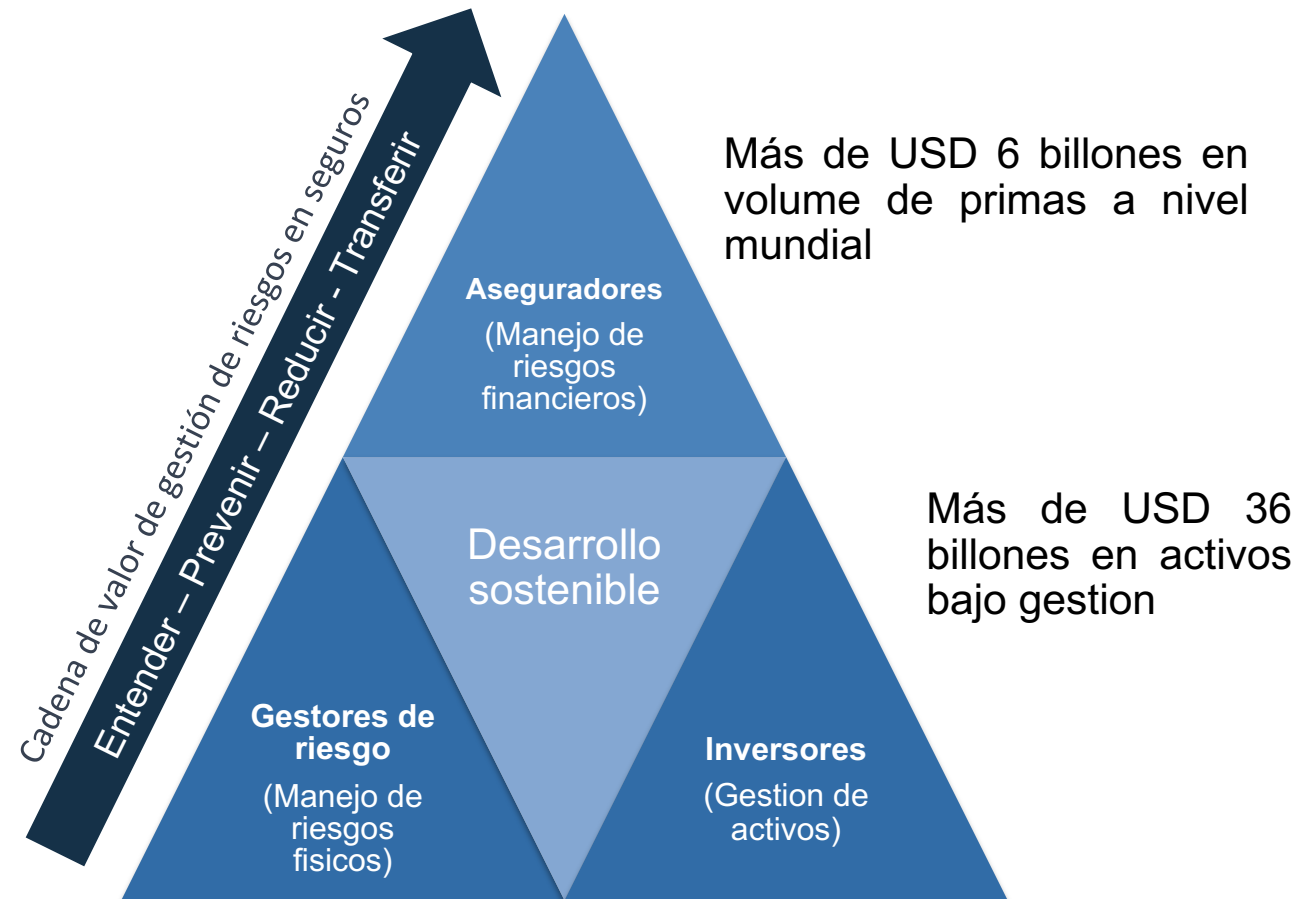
Cadena de valor de gestión de riesgos en seguros

Entender – Prevenir – Reducir - Transferir

Aseguradores

(Manejo de riesgos financieros)

Más de USD 6 billones en volume de primas a nivel mundial

Desarrollo sostenible

Más de USD 36 billones en activos bajo gestion

Gestores de riesgo

(Manejo de riesgos fisicos)

Inversores

(Gestion de activos)